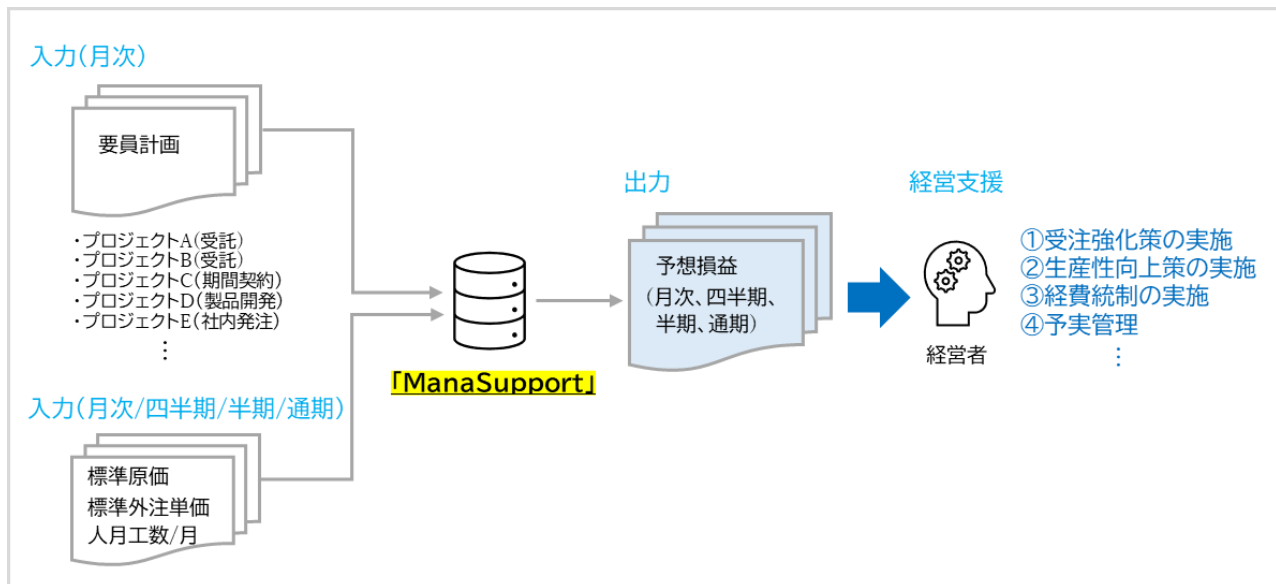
入力(月次)

要員計画

・プロジェクトA(受託)
・プロジェクトB(受託)
・プロジェクトC(期間契約)
・プロジェクトD(製品開発)
・プロジェクトE(社内発注)
⋮

入力(月次/四半期/半期/通期)

標準原価
標準外注単価
人月工数/月

「ManaSupport」

出力

予想損益
(月次、四半期、半期、通期)

経営支援

経営者

①受注強化策の実施
②生産性向上策の実施
③経費統制の実施
④予実管理
⋮